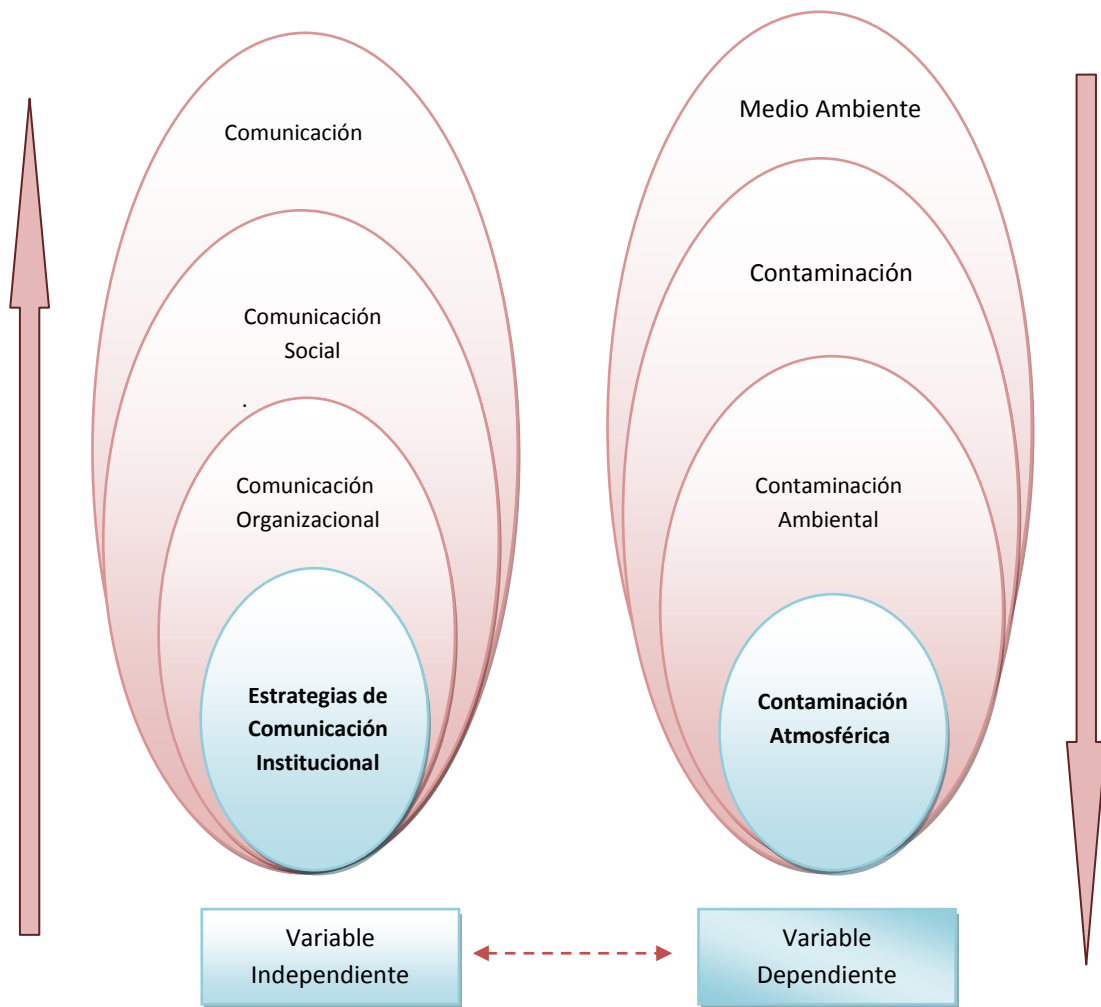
Comunicación

Comunicación Social

.

Comunicación Organizacional

Estrategias de Comunicación Institucional

Medio Ambiente

Contaminación

Contaminación Ambiental

Contaminación Atmosférica

Variable Independiente

Variable Dependiente